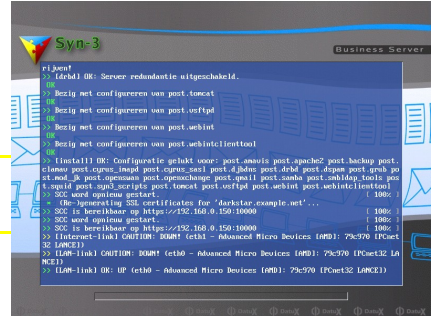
Syn-3

Business Server

rijven!
>> [drbd] OK: Server redundantie uitgeschakeld.
OK
>> Bezig met configureren van post.tomcat
OK
>> Bezig met configureren van post.vsftpd
OK
>> Bezig met configureren van post.webint
OK
>> Bezig met configureren van post.webintclienttool
OK
>> [install] OK: Configuratie gelukt voor: post.amavis post.apache2 post.backup post.clamav post.cyrus_imapd post.cyrus_sasl post.djbdns post.drbd post.dspam post.grub post.mod_jk post.openswan post.openxchange post.qmail post.samba post.smbldap_tools post.squid post.syn3_scripts post.tomcat post.vsftpd post.webint post.webintclienttool
>> SCC word opnieuw gestart. [ 100% ]
* (Re-)generating SSL certificates for 'darkstar.example.net'...
>> SCC is bereikbaar op https://192.168.0.150:10000 [ 100% ]
>> SCC word opnieuw gestart. [ 100% ]
>> SCC is bereikbaar op https://192.168.0.150:10000 [ 100% ]
>> [internet-link] CAUTION: DOWN! (eth1 - Advanced Micro Devices [AMD]: 79c970 [PCnet32 LANCE])
>> [LAN-link] CAUTION: DOWN! (eth0 - Advanced Micro Devices [AMD]: 79c970 [PCnet32 LANCE])
>> [LAN-link] OK: UP (eth0 - Advanced Micro Devices [AMD]: 79c970 [PCnet32 LANCE])